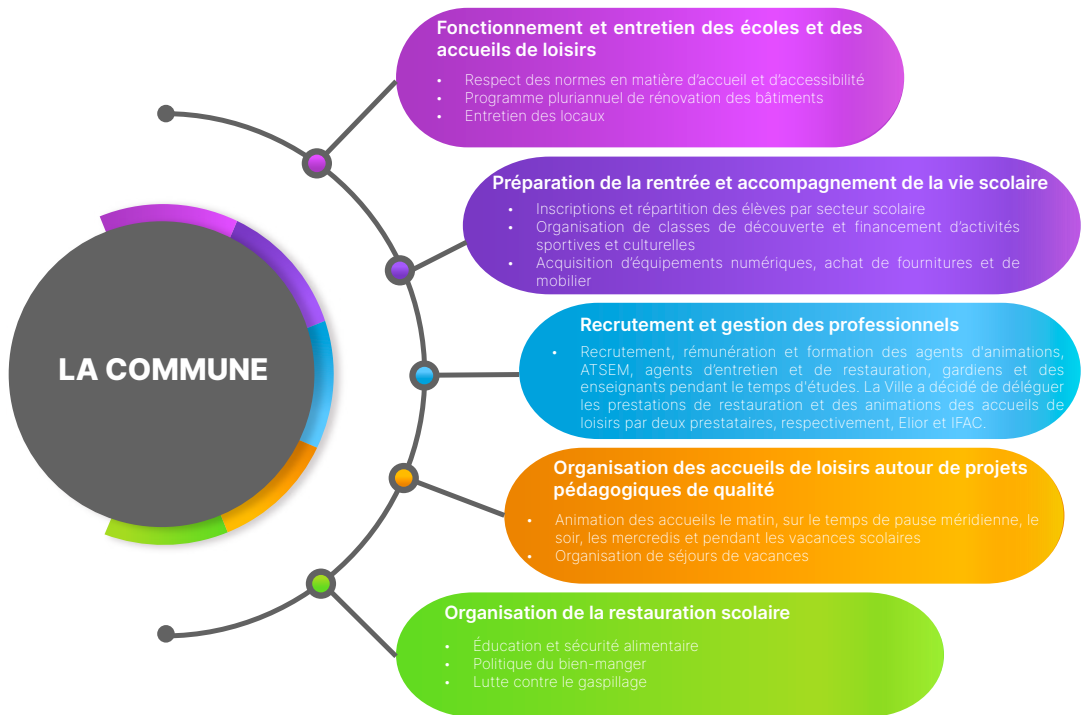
LA COMMUNE

Fonctionnement et entretien des écoles et des accueils de loisirs

- Respect des normes en matière d'accueil et d'accessibilité
- Programme pluriannuel de rénovation des bâtiments
- Entretien des locaux

Préparation de la rentrée et accompagnement de la vie scolaire

- Inscriptions et répartition des élèves par secteur scolaire
- Organisation de classes de découverte et financement d'activités sportives et culturelles
- Acquisition d'équipements numériques, achat de fournitures et de mobilier

Recrutement et gestion des professionnels

- Recrutement, rémunération et formation des agents d'animations, ATSEM, agents d'entretien et de restauration, gardiens et des enseignants pendant le temps d'études. La Ville a décidé de déléguer les prestations de restauration et des animations des accueils de loisirs par deux prestataires, respectivement, Elior et IFAC.

Organisation des accueils de loisirs autour de projets pédagogiques de qualité

- Animation des accueils le matin, sur le temps de pause méridienne, le soir, les mercredis et pendant les vacances scolaires
- Organisation de séjours de vacances

Organisation de la restauration scolaire

- Éducation et sécurité alimentaire
- Politique du bien-manger
- Lutte contre le gaspillage